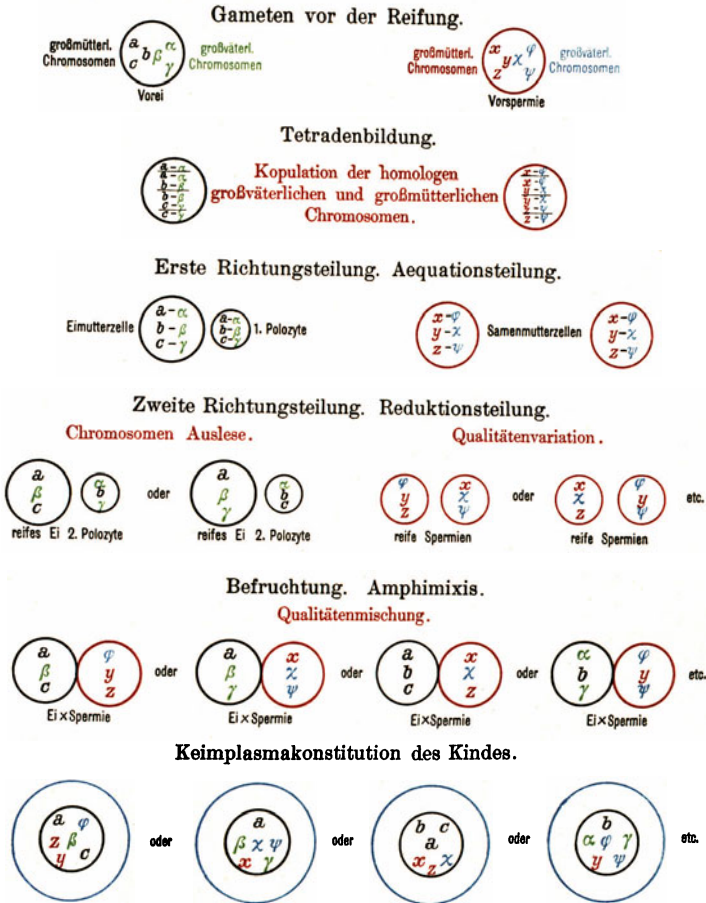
Gameten vor der Reifung.

großmütterl. Chromosomen $a$ $c$ $b$ $\beta$ $\alpha$ $\gamma$ großväterl. Chromosomen

Vorei

großmütterl. Chromosomen $x$ $y$ $z$ $\chi$ $\varphi$ $\psi$ großväterl. Chromosomen

Vorspermie

Tetradenbildung.

$a-\alpha$ $a-\alpha$ $b-\beta$ $b-\beta$ $c-\gamma$ $c-\gamma$

Kopulation der homologen großväterlichen und großmütterlichen Chromosomen.

$x-\varphi$ $x-\varphi$ $y-\chi$ $y-\chi$ $z-\psi$ $z-\psi$

Erste Richtungsteilung. Aequationsteilung.

Eimutterzelle $a-\alpha$ $b-\beta$ $c-\gamma$ $a-\alpha$ $b-\beta$ $c-\gamma$ 1. Polozyte

$x-\varphi$ $y-\chi$ $z-\psi$ Samenmutterzellen $x-\varphi$ $y-\chi$ $z-\psi$

Zweite Richtungsteilung. Reduktionsteilung.

Chromosomen Auslese.

Qualitätenvariation.

$a$ $\beta$ $c$ $\alpha$ $b$ $\gamma$ oder $a$ $\beta$ $\gamma$ $\alpha$ $b$ $c$

reifes Ei 2. Polozyte reifes Ei 2. Polozyte

$\varphi$ $y$ $z$ $x$ $\chi$ $\psi$ oder $x$ $\chi$ $z$ $\varphi$ $y$ $\psi$ etc.

reife Spermien reife Spermien

Befruchtung. Amphimixis.

Qualitätenmischung.

$a$ $\beta$ $c$ $\varphi$ $y$ $z$ oder $a$ $\beta$ $\gamma$ $x$ $\chi$ $\psi$ oder $a$ $b$ $c$ $x$ $\chi$ $z$ oder $\alpha$ $b$ $\gamma$ $\varphi$ $y$ $\psi$ etc.

Ei × Spermie Ei × Spermie Ei × Spermie Ei × Spermie

Keimplasmakonstitution des Kindes.

$a$ $\varphi$ $z$ $\beta$ $y$ $c$ oder $a$ $\beta$ $\chi$ $\psi$ $x$ $\gamma$ oder $b$ $c$ $a$ $x$ $z$ $\chi$ oder $b$ $\alpha$ $\varphi$ $\gamma$ $y$ $\psi$ etc.